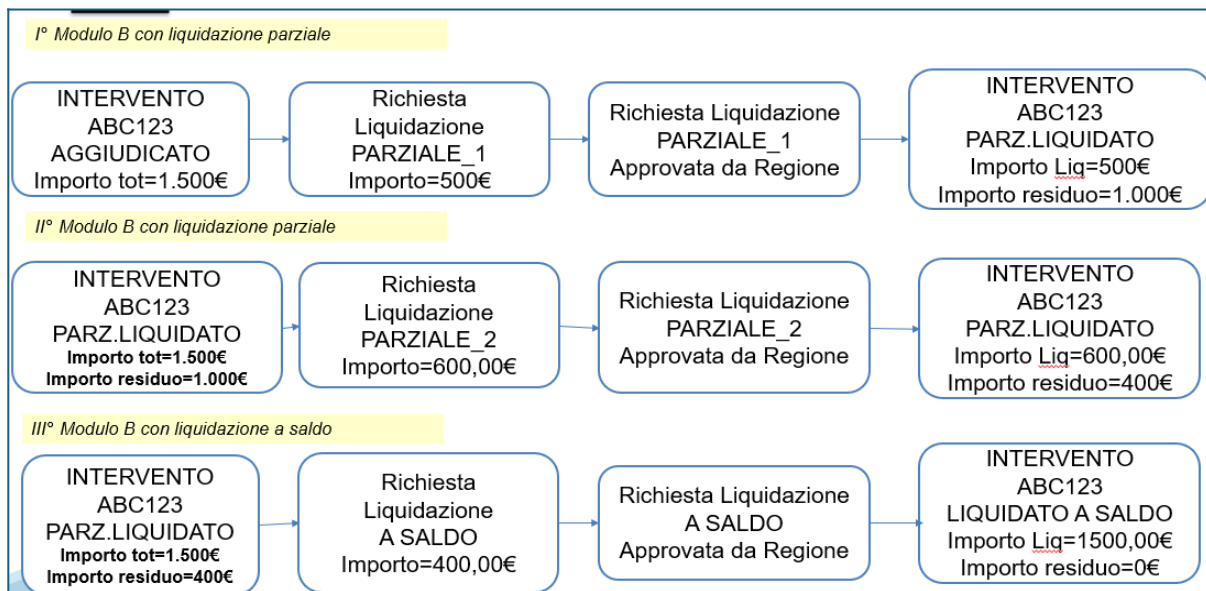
I° Modulo B con liquidazione parziale

INTERVENTO
ABC123
AGGIUDICATO
Importo tot=1.500€

Richiesta
Liquidazione
PARZIALE_1
Importo=500€

Richiesta Liquidazione
PARZIALE_1
Approvata da Regione

INTERVENTO
ABC123
PARZ.LIQUIDATO
Importo Liq=500€
Importo residuo=1.000€

II° Modulo B con liquidazione parziale

INTERVENTO
ABC123
PARZ.LIQUIDATO
Importo tot=1.500€
Importo residuo=1.000€

Richiesta
Liquidazione
PARZIALE_2
Importo=600,00€

Richiesta Liquidazione
PARZIALE_2
Approvata da Regione

INTERVENTO
ABC123
PARZ.LIQUIDATO
Importo Liq=600,00€
Importo residuo=400€

III° Modulo B con liquidazione a saldo

INTERVENTO
ABC123
PARZ.LIQUIDATO
Importo tot=1.500€
Importo residuo=400€

Richiesta
Liquidazione
A SALDO
Importo=400,00€

Richiesta Liquidazione
A SALDO
Approvata da Regione

INTERVENTO
ABC123
LIQUIDATO A SALDO
Importo Liq=1500,00€
Importo residuo=0€